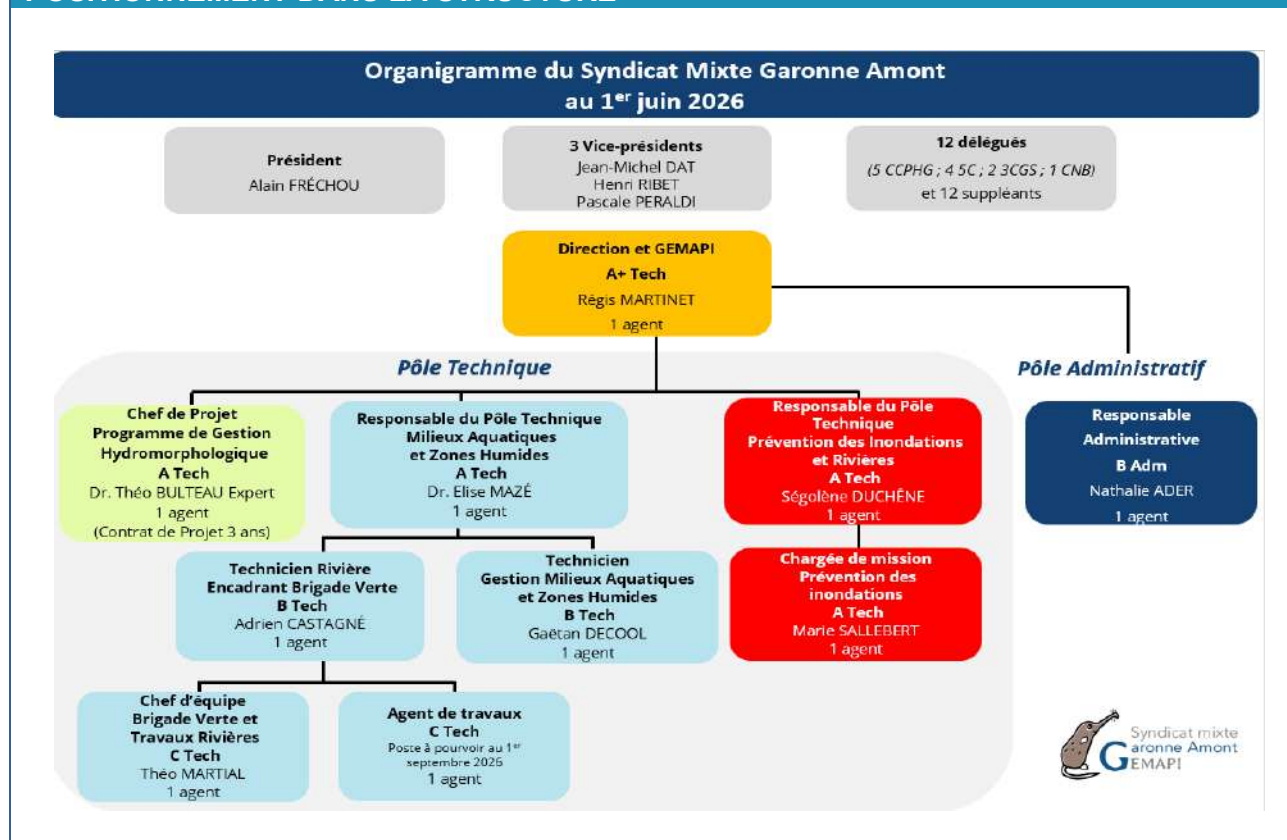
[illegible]

Organigramme du Syndicat Mixte Garonne Amont
au 1$^{er}$ juin 2026

Président
Alain FRÉCHOU

3 Vice-présidents
Jean-Michel DAT
Henri RIBET
Pascale PERALDI

12 délégués
(5 CCPHG ; 4 5C ; 2 3CGS ; 1 CNB)
et 12 suppléants

Direction et GEMAPI
A+ Tech
Régis MARTINET
1 agent

Pôle Technique

Pôle Administratif

Chef de Projet
Programme de Gestion
Hydromorphologique
A Tech
Dr. Théo BULTEAU Expert
1 agent
(Contrat de Projet 3 ans)

Responsable du Pôle Technique
Milieux Aquatiques
et Zones Humides
A Tech
Dr. Elise MAZÉ
1 agent

Responsable du Pôle
Technique
Prévention des Inondations
et Rivières
A Tech
Ségolène DUCHÊNE
1 agent

Responsable
Administrative
B Adm
Nathalie ADER
1 agent

Technicien Rivière
Encadrant Brigade Verte
B Tech
Adrien CASTAGNÉ
1 agent

Technicien
Gestion Milieux Aquatiques
et Zones Humides
B Tech
Gaëtan DECOOL
1 agent

Chargée de mission
Prévention des
inondations
A Tech
Marie SALLEBERT
1 agent

Chef d'équipe
Brigade Verte et
Travaux Rivières
C Tech
Théo MARTIAL
1 agent

Agent de travaux
C Tech
Poste à pourvoir au 1$^{er}$ septembre 2026
1 agent

Syndicat mixte
Garonne Amont
GEMAPI